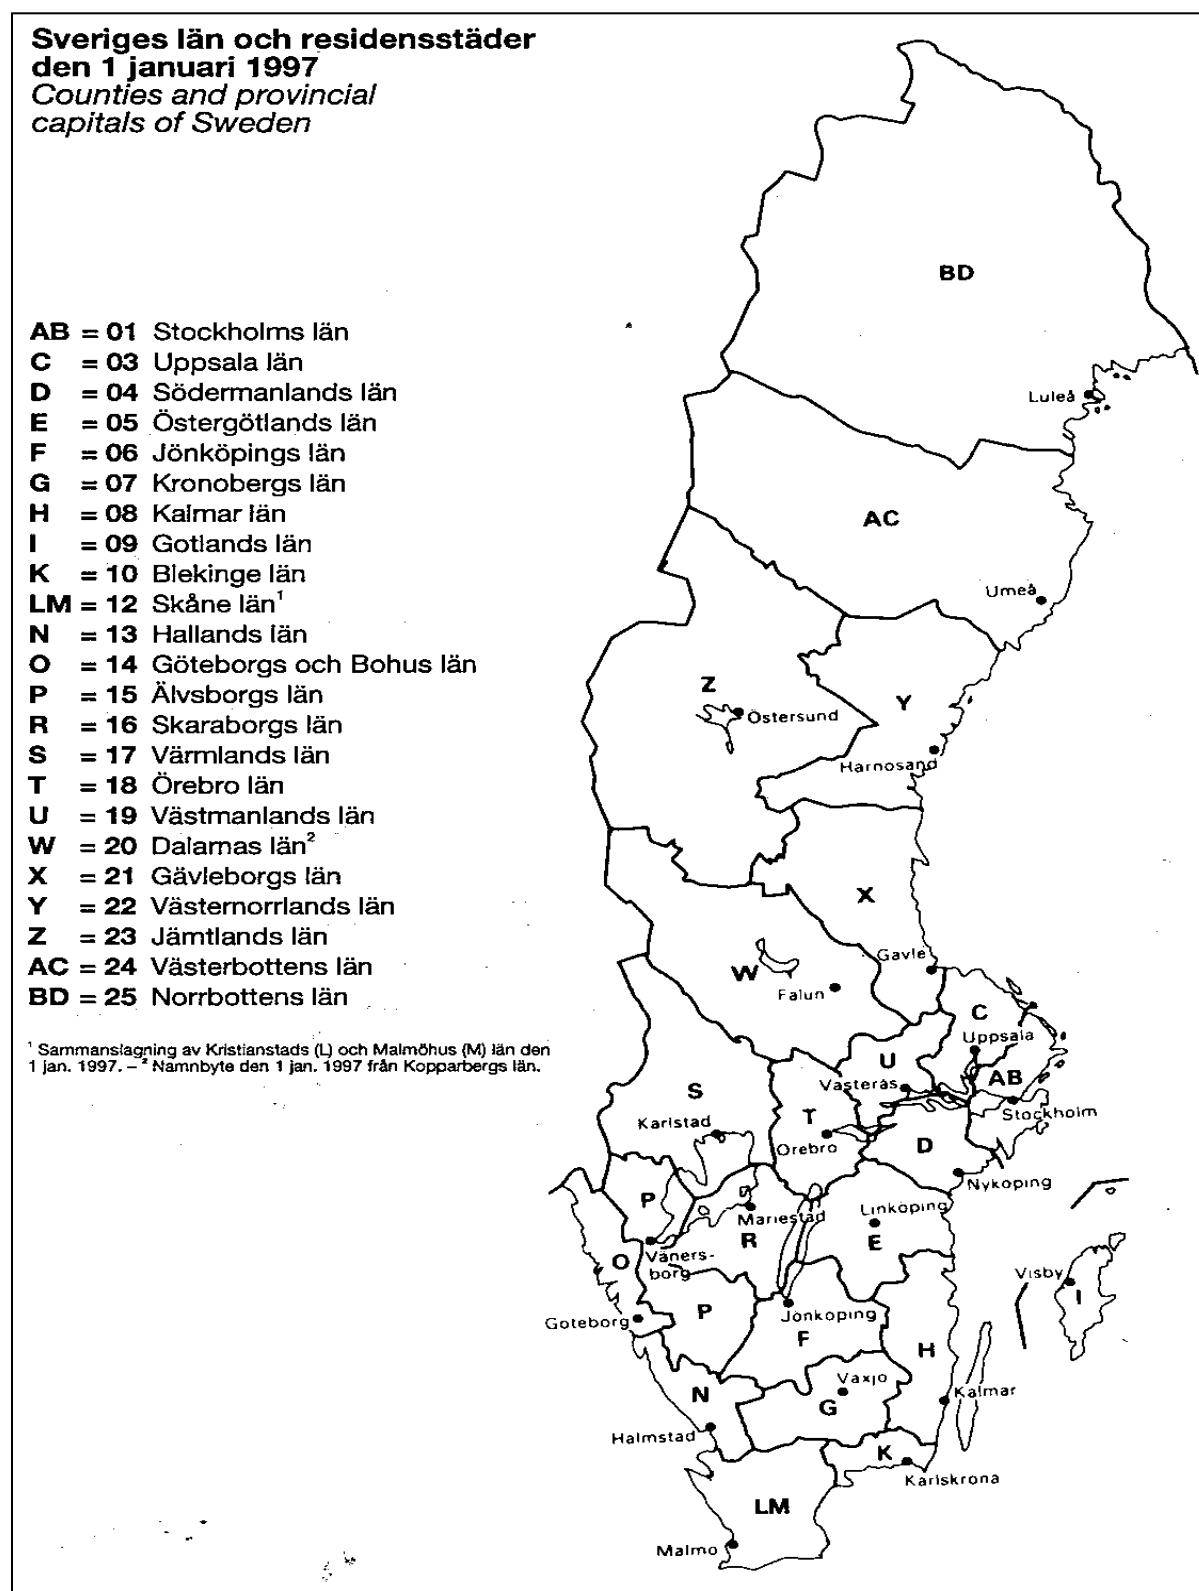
Sveriges län och residensstäder den 1 januari 1997
Counties and provincial capitals of Sweden

AB = 01 Stockholms län
C = 03 Uppsala län
D = 04 Södermanlands län
E = 05 Östergötlands län
F = 06 Jönköpings län
G = 07 Kronobergs län
H = 08 Kalmar län
I = 09 Gotlands län
K = 10 Blekinge län
LM = 12 Skåne län$^1$
N = 13 Hallands län
O = 14 Göteborgs och Bohus län
P = 15 Älvsborgs län
R = 16 Skaraborgs län
S = 17 Värmlands län
T = 18 Örebro län
U = 19 Västmanlands län
W = 20 Dalarnas län$^2$
X = 21 Gävleborgs län
Y = 22 Västernorrlands län
Z = 23 Jämtlands län
AC = 24 Västerbottens län
BD = 25 Norrbottens län

$^1$ Sammanslagning av Kristianstads (L) och Malmöhus (M) län den 1 jan. 1997. – $^2$ Namnbyte den 1 jan. 1997 från Kopparbergs län.

BD
Luleå
AC
Umeå
Z
Östersund
Y
Härnösand
X
Gävle
W
Falun
C
Uppsala
U
Västerås
AB
Stockholm
S
Karlstad
T
Örebro
D
Nyköping
P
Mariestad
Linköping
R
E
Vänersborg
O
Visby
I
P
Jönköping
Göteborg
F
H
Växjö
N
G
Kalmar
Halmstad
K
Karlskrona
LM
Malmö